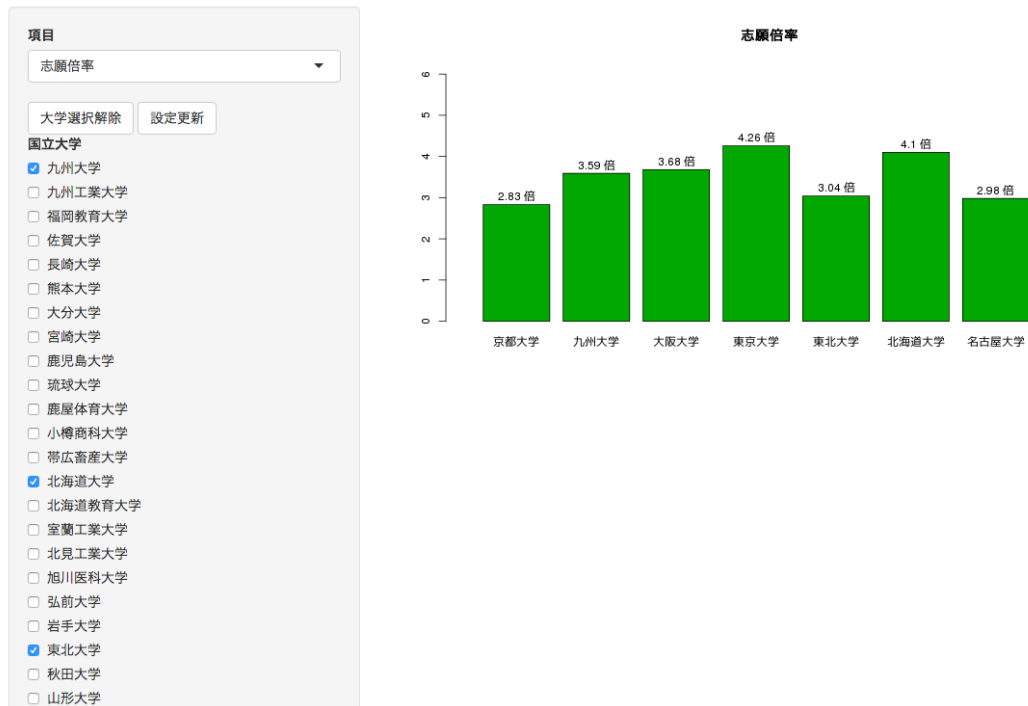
項目

志願倍率

大学選択解除 設定更新

国立大学

九州大学
九州工業大学
福岡教育大学
佐賀大学
長崎大学
熊本大学
大分大学
宮崎大学
鹿児島大学
琉球大学
鹿屋体育大学
小樽商科大学
帯広畜産大学
北海道大学
北海道教育大学
室蘭工業大学
北見工業大学
旭川医科大学
弘前大学
岩手大学
東北大学
秋田大学
山形大学

志願倍率

6
5
4
3
2
1
0

2.83 倍
3.59 倍
3.68 倍
4.26 倍
3.04 倍
4.1 倍
2.98 倍

京都大学 九州大学 大阪大学 東京大学 東北大学 北海道大学 名古屋大学